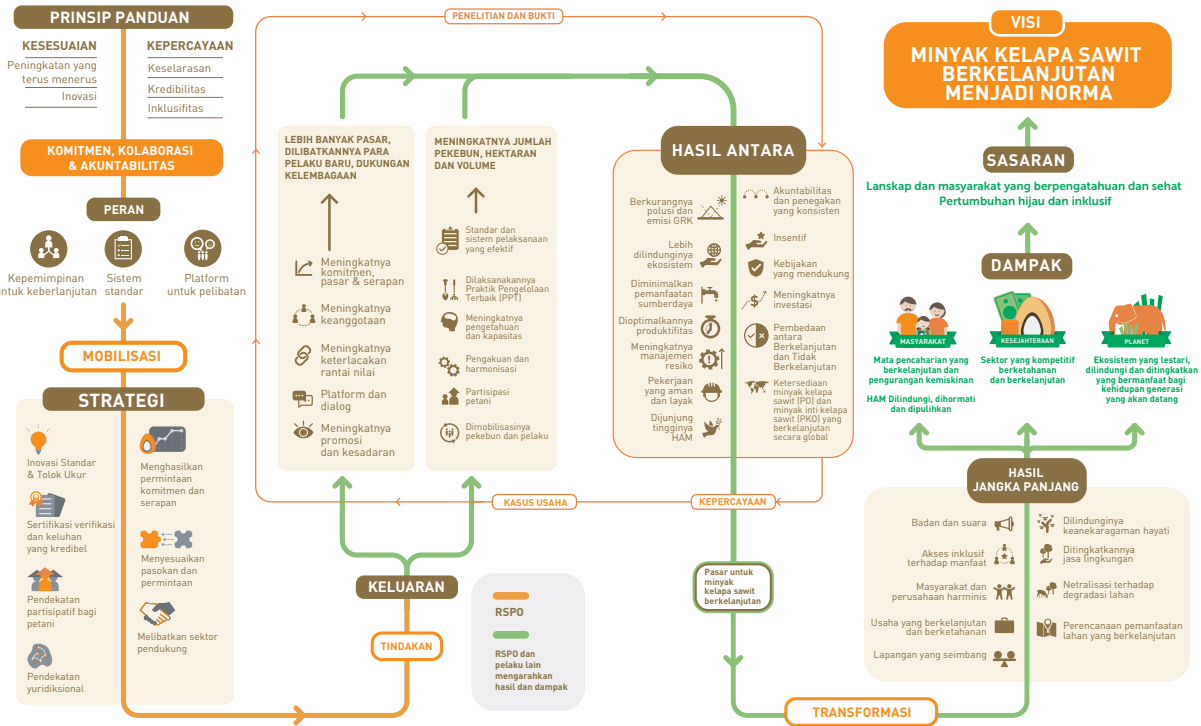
PRINSIP PANDUAN

KESESUAIAN
Peningkatan yang terus menerus
Inovasi

KEPERCAYAAN
Keselarasan
Kredibilitas
Inklusifitas

KOMITMEN, KOLABORASI & AKUNTABILITAS

PERAN

Kepemimpinan untuk keberlanjutan
Sistem standar
Platform untuk pelibatan

MOBILISASI

STRATEGI

Inovasi Standar & Tolok Ukur
Sertifikasi verifikasi dan keluhan yang kredibel
Pendekatan partisipatif bagi petani
Pendekatan yuridiksional
Menghasilkan permintaan komitmen dan serapan
Menyesuaikan pasokan dan permintaan
Melibatkan sektor pendukung

PENELITIAN DAN BUKTI

LEBIH BANYAK PASAR, DILIBATKANNYA PARA PELAKU BARU, DUKUNGAN KELEMBAGAAN

Meningkatnya komitmen, pasar & serapan
Meningkatnya keanggotaan
Meningkatnya keterlacakan rantai nilai
Platform dan dialog
Meningkatnya promosi dan kesadaran

MENINGKATNYA JUMLAH PEKEBUN, HEKTARAN DAN VOLUME

Standar dan sistem pelaksanaan yang efektif
Dilaksanakannya Praktik Pengelolaan Terbaik (PPT)
Meningkatnya pengetahuan dan kapasitas
Pengakuan dan harmonisasi
Partisipasi petani
Dimobilisasinya pekebun dan pelaku

KASUS USAHA

KEPERCAYAAN

KELUARAN

TINDAKAN

RSPO

RSPO dan pelaku lain mengarahkan hasil dan dampak

HASIL ANTARA

Berkurangnya polusi dan emisi GRK
Lebih dilindunginya ekosistem
Diminimalkan pemanfaatan sumberdaya
Dioptimalkannya produktifitas
Meningkatnya manajemen resiko
Pekerjaan yang aman dan layak
Dijunjung tingginya HAM

Akuntabilitas dan penegakan yang konsisten
Insentif
Kebijakan yang mendukung
Meningkatnya investasi
Pembedaan antara Berkelanjutan dan Tidak Berkelanjutan
Ketersediaan minyak kelapa sawit (PO) dan minyak inti kelapa sawit (PKO) yang berkelanjutan secara global

Pasar untuk minyak kelapa sawit berkelanjutan

TRANSFORMASI

VISI

MINYAK KELAPA SAWIT BERKELANJUTAN MENJADI NORMA

SASARAN

Lanskap dan masyarakat yang berpengatahuan dan sehat
Pertumbuhan hijau dan inklusif

DAMPAK

MASYARAKAT
KESEJAHTERAAN
PLANET

Mata pencaharian yang berkelanjutan dan pengurangan kemiskinan
HAM Dilindungi, dihormati dan dipulihkan

Sektor yang kompetitif berketahanan dan berkelanjutan

Ekosistem yang lestari, dilindungi dan ditingkatkan yang bermanfaat bagi kehidupan generasi yang akan datang

HASIL JANGKA PANJANG

Badan dan suara
Akses inklusif terhadap manfaat
Masyarakat dan perusahaan harminis
Usaha yang berkelanjutan dan berketahanan
Lapangan yang seimbang

Dilindunginya keanekaragaman hayati
Ditingkatkannya jasa lingkungan
Netralisasi terhadap degradasi lahan
Perencanaan pemanfaatan lahan yang berkelanjutan